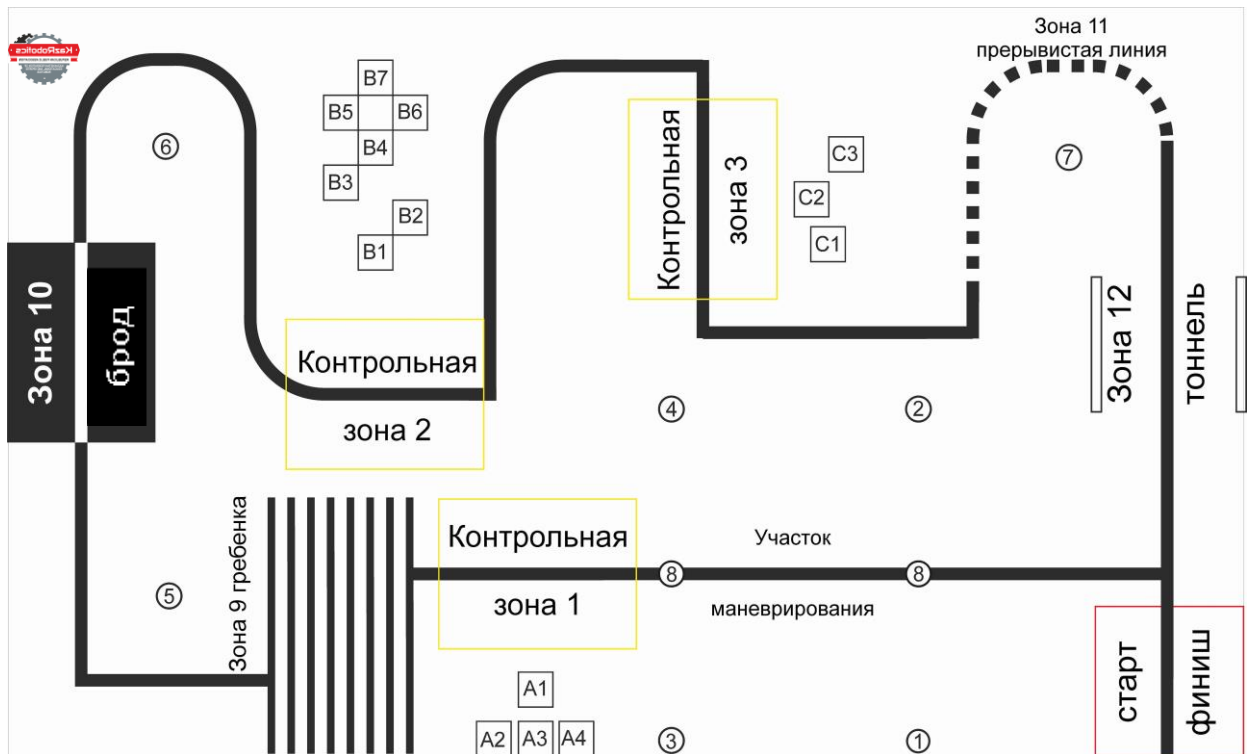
KazRobotics

Зона 11
прерывистая линия

B7
B5 B6
B4
B3
B2
B1

⑥

Контрольная
зона 3

C3
C2
C1

⑦

Зона 10
брод

Контрольная
зона 2

④

②

Зона 12

тоннель

Зона 9 гребенка

Контрольная
зона 1

⑧

Участок

⑧

маневрирования

⑤

старт

финиш

A1
A2 A3 A4

③

①